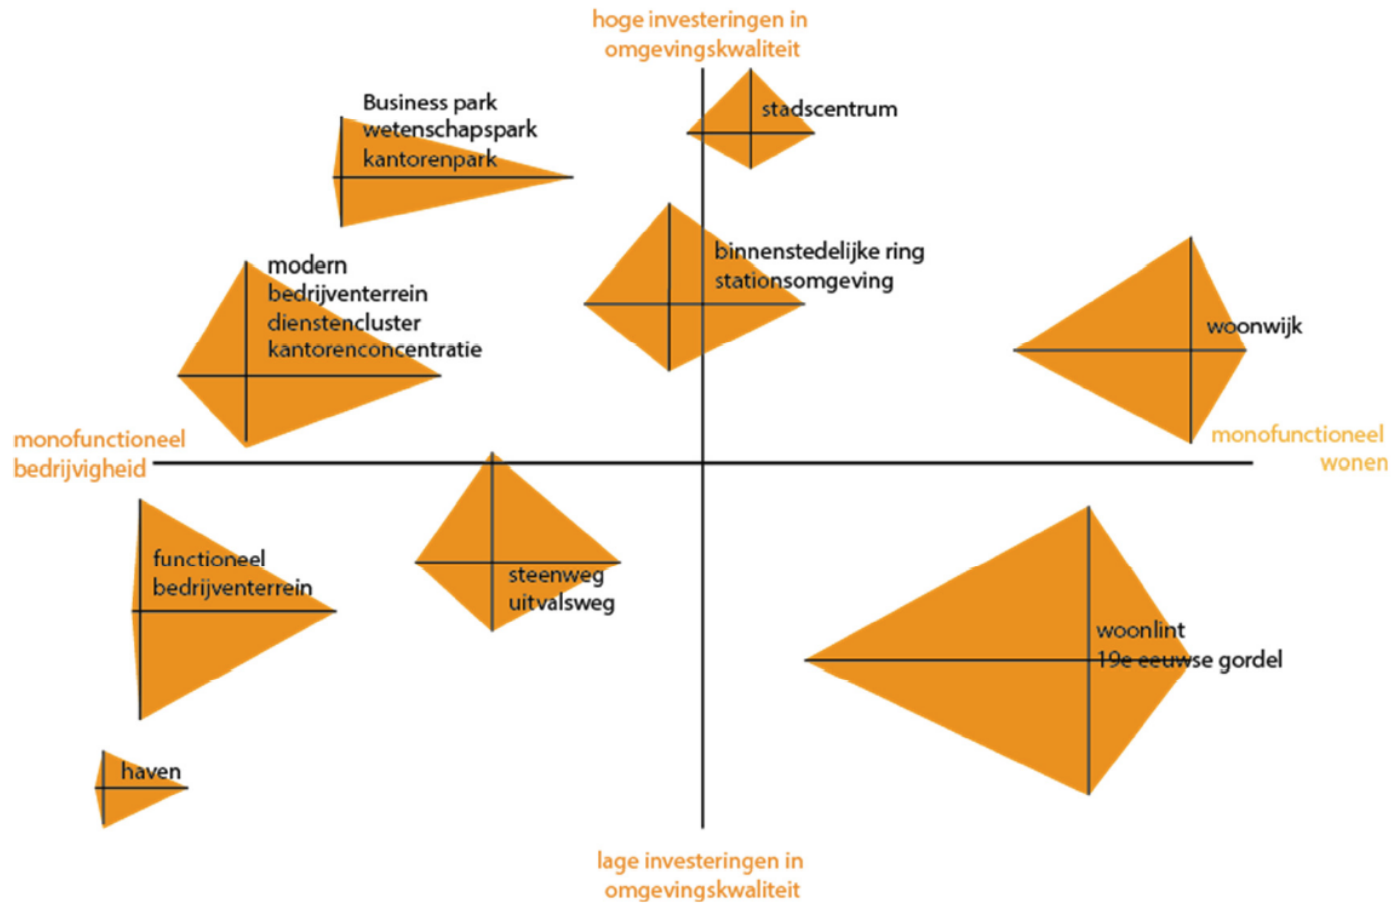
hoge investeringen in omgevingskwaliteit

Business park
wetenschapspark
kantorenpark

stadscentrum

modern
bedrijventerrein
dienstencluster
kantorenconcentratie

binnenstedelijke ring
stationsomgeving

woonwijk

monofunctioneel bedrijvigheid

monofunctioneel wonen

functioneel
bedrijventerrein

steenweg
uitvalsweg

woonlint
19e eeuwse gordel

haven

lage investeringen in omgevingskwaliteit